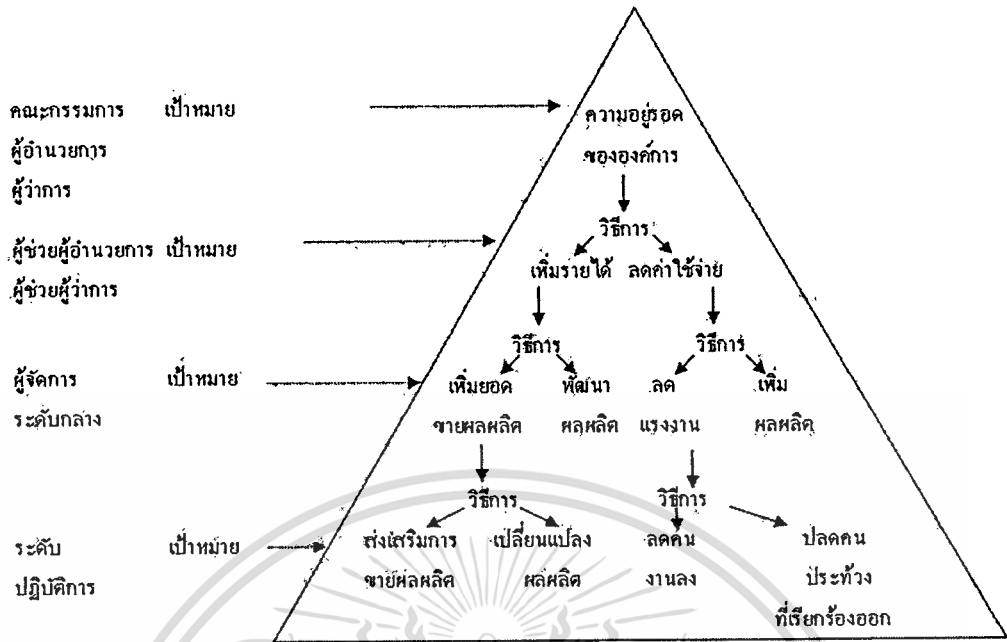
คณะกรรมการ ผู้อำนวยการ ผู้ว่าการ เป้าหมาย

ความอยู่รอด ขององค์การ

วิธีการ

ผู้ช่วยผู้อำนวยการ ผู้ช่วยผู้ว่าการ เป้าหมาย

เพิ่มรายได้ ลดค่าใช้จ่าย

วิธีการ วิธีการ

ผู้จัดการ ระดับกลาง เป้าหมาย

เพิ่มยอด ขายผลผลิต พัฒนา ผลผลิต ลด แรงงาน เพิ่ม ผลผลิต

วิธีการ วิธีการ

ระดับ ปฏิบัติการ เป้าหมาย

ส่งเสริมการ ขายผลผลิต เปลี่ยนแปลง ผลผลิต ลดคน งานลง ปลดคน ประท้วง ที่เรียกร้องออก